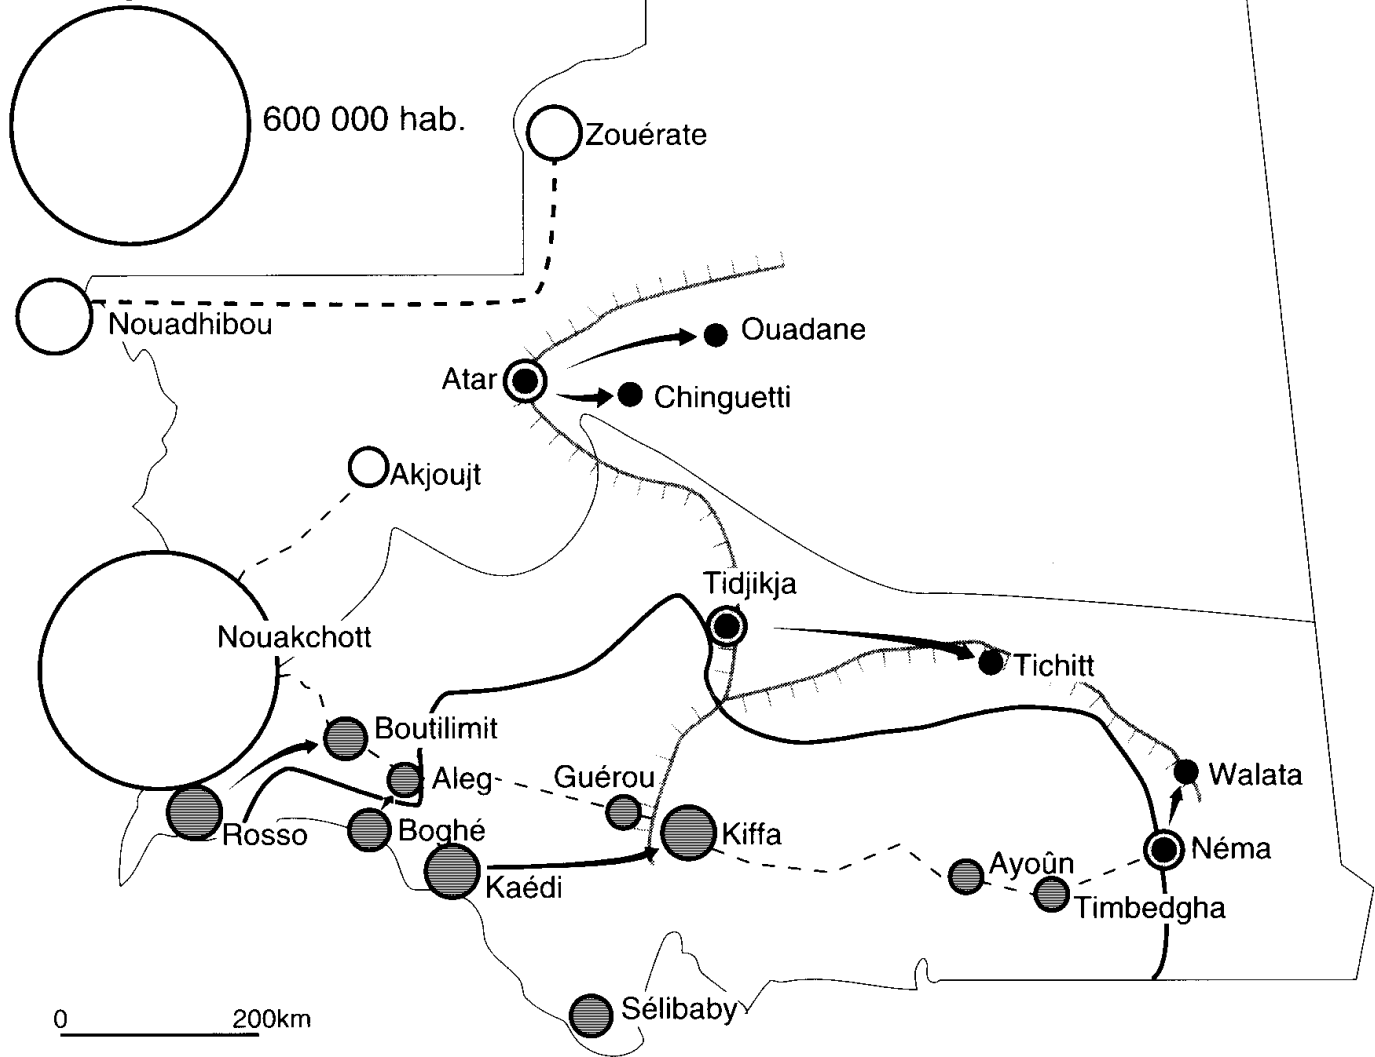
600 000 hab.

Zouérate

Nouadhibou

Ouadane

Atar

Chinguetti

Akjoujt

Tidjikja

Nouakchott

Tichitt

Boutilimit

Aleg

Guérou

Walata

Rosso

Boghé

Kiffa

Néma

Kaédi

Ayoûn

Timbedgha

Sélibaby

0

200km